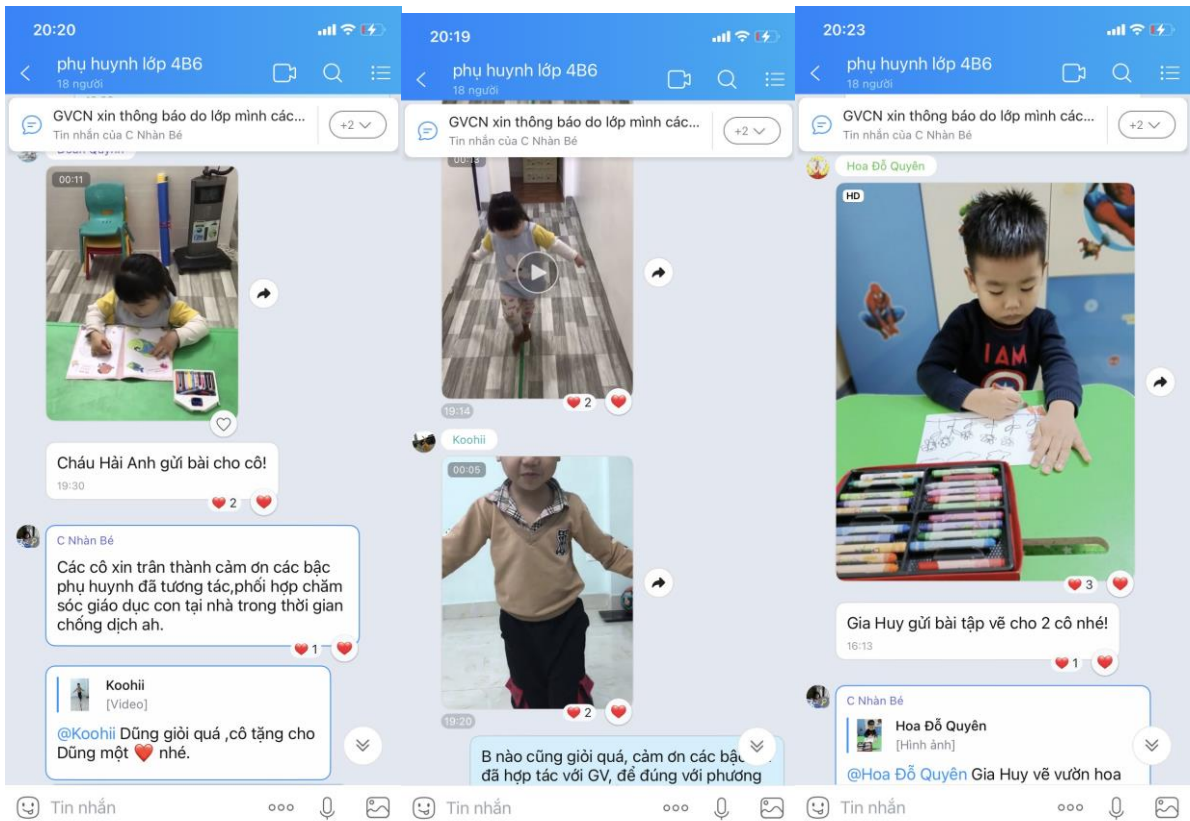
20:20

phụ huynh lớp 4B6
18 người

GVCN xin thông báo do lớp mình các...
Tin nhắn của C Nhàn Bé
+2

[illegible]

00:11

Cháu Hải Anh gửi bài cho cô!
19:30
2

C Nhàn Bé
Các cô xin trân thành cảm ơn các bậc phụ huynh đã tương tác,phối hợp chăm sóc giáo dục con tại nhà trong thời gian chống dịch ah.
1

Koohii
[Video]
@Koohii Dũng giỏi quá ,cô tặng cho Dũng một ❤️ nhé.

Tin nhắn

20:19

phụ huynh lớp 4B6
18 người

GVCN xin thông báo do lớp mình các...
Tin nhắn của C Nhàn Bé
+2

00:13

19:14
2

Koohii
00:05

19:20
2

B nào cũng giỏi quá, cảm ơn các bậc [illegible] đã hợp tác với GV, để đúng với phương

Tin nhắn

20:23

phụ huynh lớp 4B6
18 người

GVCN xin thông báo do lớp mình các...
Tin nhắn của C Nhàn Bé
+2

Hoa Đỗ Quyên
HD
3

Gia Huy gửi bài tập vẽ cho 2 cô nhé!
16:13
1

C Nhàn Bé
Hoa Đỗ Quyên
[Hình ảnh]
@Hoa Đỗ Quyên Gia Huy vẽ vườn hoa

Tin nhắn